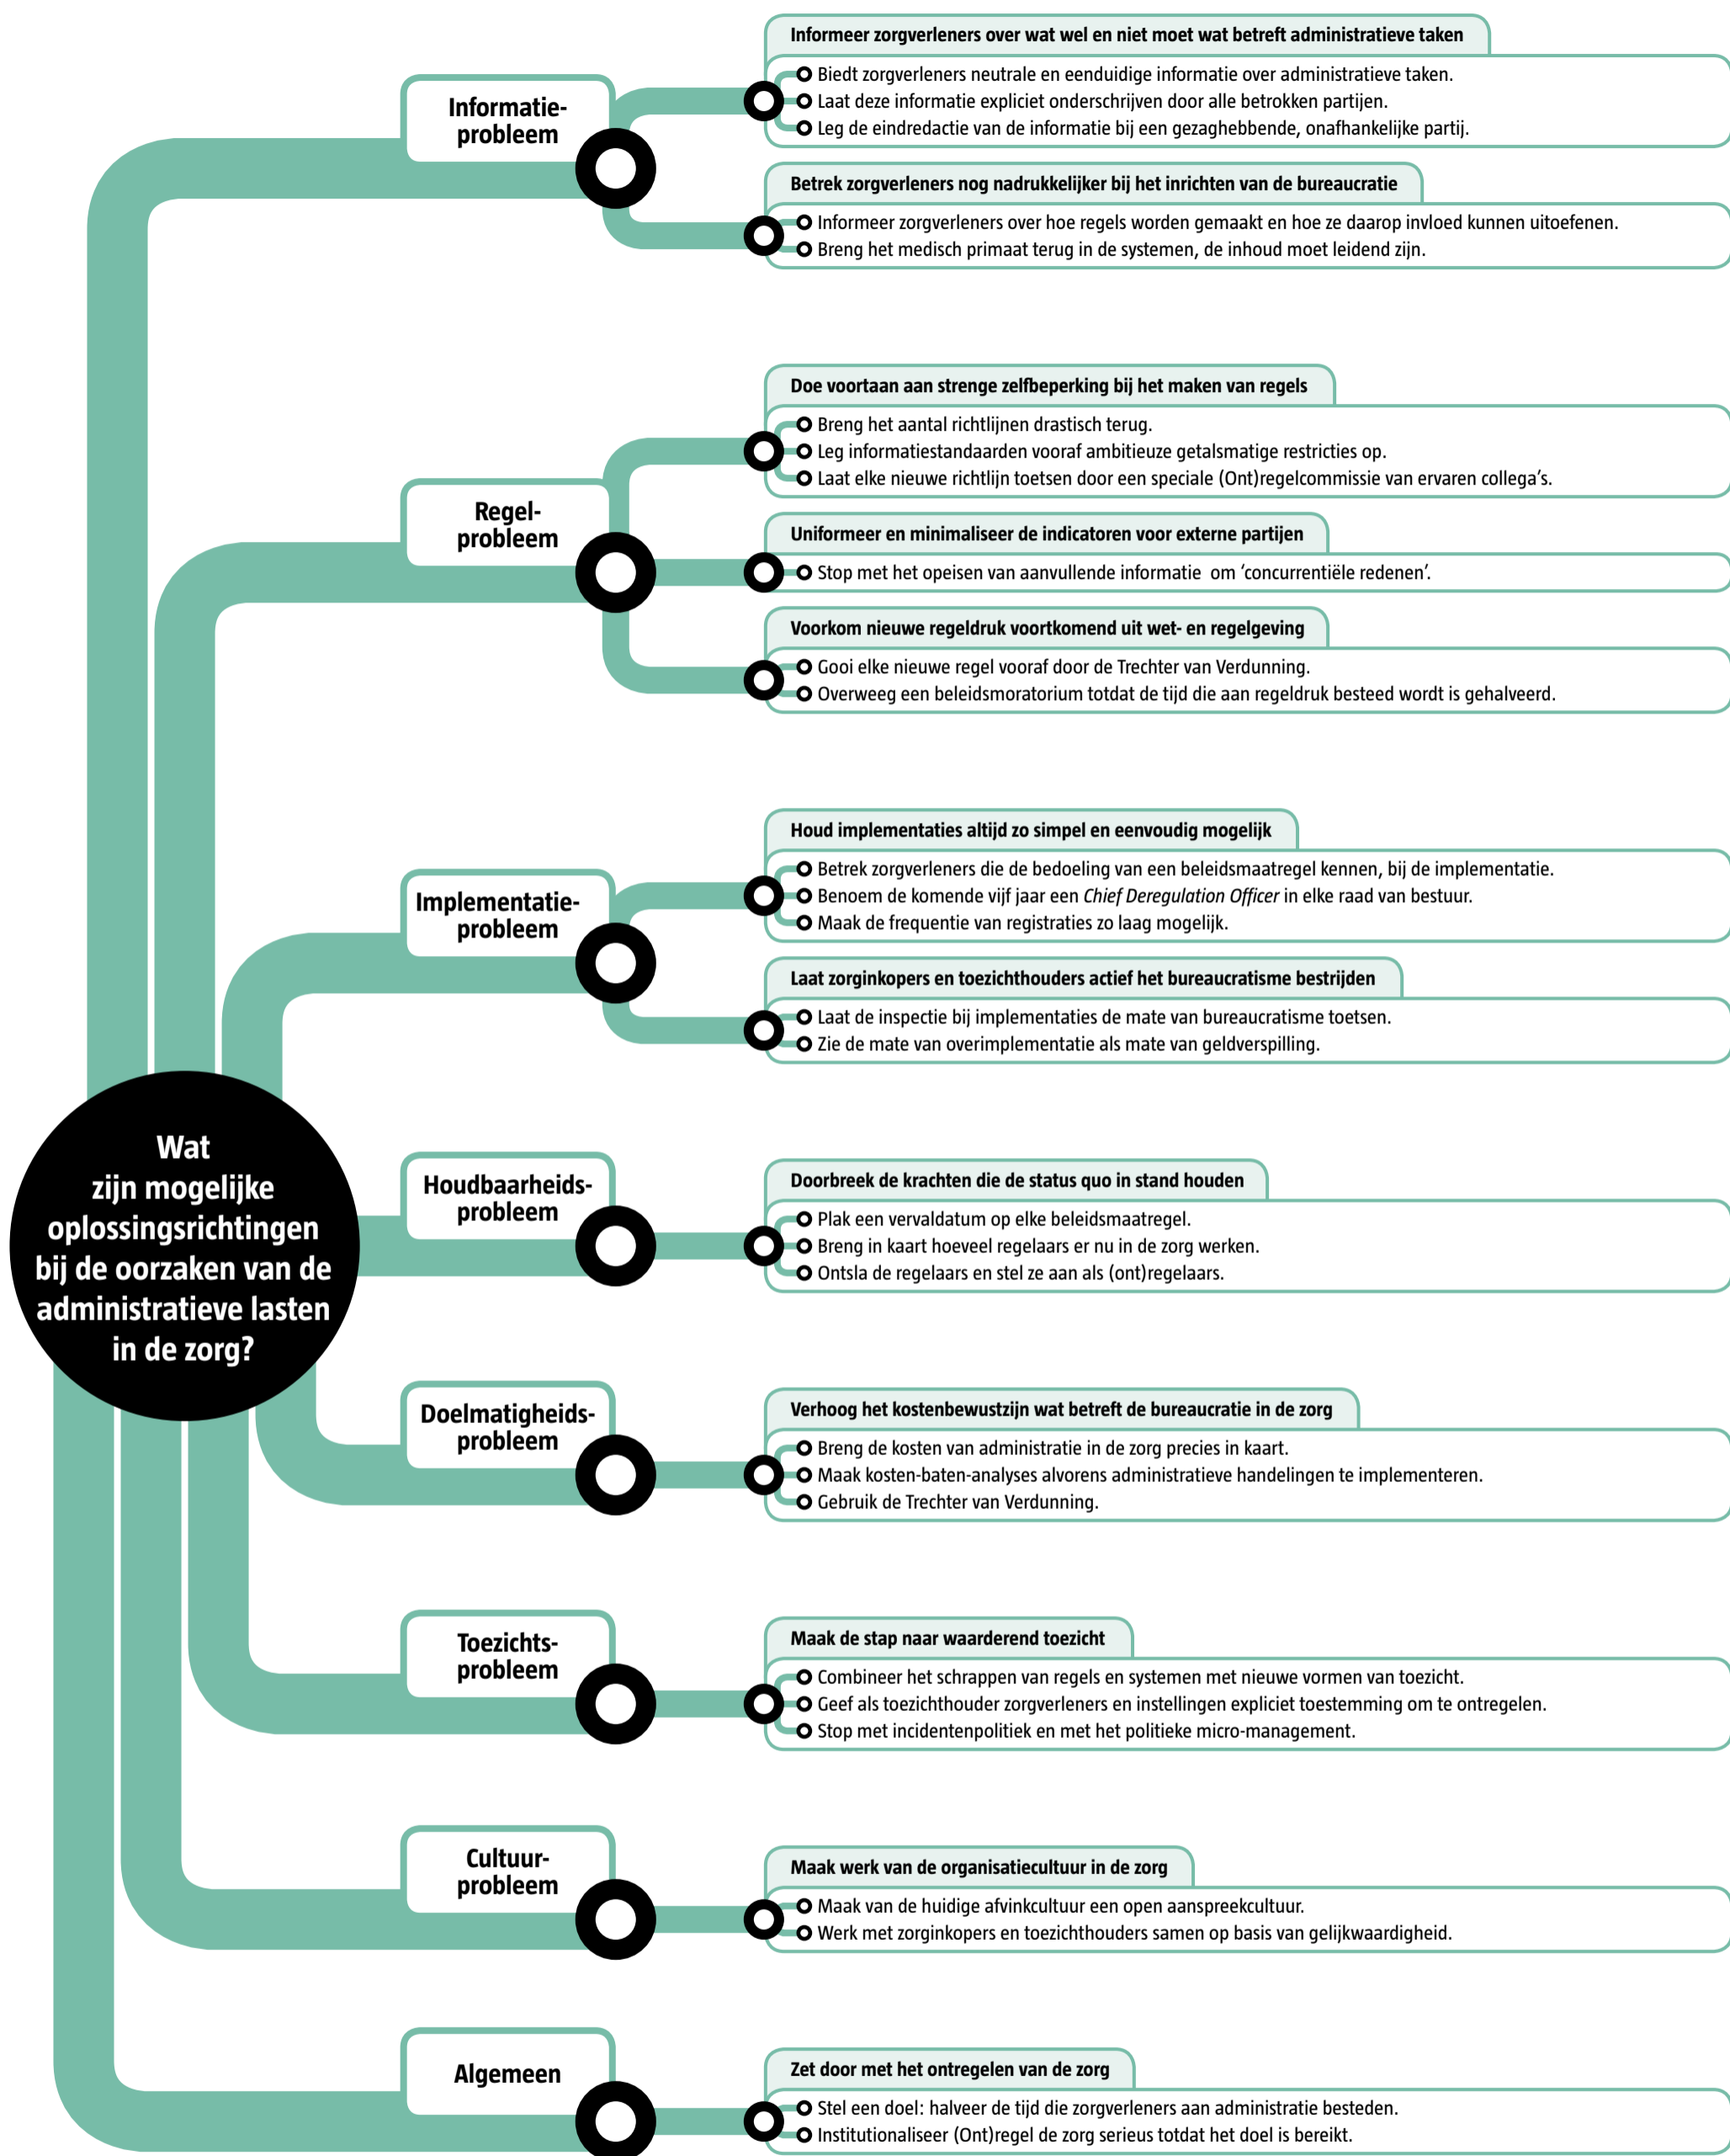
Wat zijn mogelijke oplossingsrichtingen bij de oorzaken van de administratieve lasten in de zorg?

Informatie-probleem

Informeer zorgverleners over wat wel en niet moet wat betreft administratieve taken
Biedt zorgverleners neutrale en eenduidige informatie over administratieve taken.
Laat deze informatie expliciet onderschrijven door alle betrokken partijen.
Leg de eindredactie van de informatie bij een gezaghebbende, onafhankelijke partij.

Betrek zorgverleners nog nadrukkelijker bij het inrichten van de bureaucratie
Informeer zorgverleners over hoe regels worden gemaakt en hoe ze daarop invloed kunnen uitoefenen.
Breng het medisch primaat terug in de systemen, de inhoud moet leidend zijn.

Regel-probleem

Doe voortaan aan strenge zelfbeperking bij het maken van regels
Breng het aantal richtlijnen drastisch terug.
Leg informatiestandaarden vooraf ambitieuze getalsmatige restricties op.
Laat elke nieuwe richtlijn toetsen door een speciale (Ont)regelcommissie van ervaren collega's.

Uniformeer en minimaliseer de indicatoren voor externe partijen
Stop met het opeisen van aanvullende informatie om 'concurrentiële redenen'.

Voorkom nieuwe regeldruk voortkomend uit wet- en regelgeving
Gooi elke nieuwe regel vooraf door de Trechter van Verdunning.
Overweeg een beleidsmoratorium totdat de tijd die aan regeldruk besteed wordt is gehalveerd.

Implementatie-probleem

Houd implementaties altijd zo simpel en eenvoudig mogelijk
Betrek zorgverleners die de bedoeling van een beleidsmaatregel kennen, bij de implementatie.
Benoem de komende vijf jaar een Chief Deregulation Officer in elke raad van bestuur.
Maak de frequentie van registraties zo laag mogelijk.

Laat zorginkopers en toezichthouders actief het bureaucratisme bestrijden
Laat de inspectie bij implementaties de mate van bureaucratisme toetsen.
Zie de mate van overimplementatie als mate van geldverspilling.

Houdbaarheids-probleem

Doorbreek de krachten die de status quo in stand houden
Plak een vervaldatum op elke beleidsmaatregel.
Breng in kaart hoeveel regelaars er nu in de zorg werken.
Ontsla de regelaars en stel ze aan als (ont)regelaars.

Doelmatigheids-probleem

Verhoog het kostenbewustzijn wat betreft de bureaucratie in de zorg
Breng de kosten van administratie in de zorg precies in kaart.
Maak kosten-baten-analyses alvorens administratieve handelingen te implementeren.
Gebruik de Trechter van Verdunning.

Toezichts-probleem

Maak de stap naar waarderend toezicht
Combineer het schrappen van regels en systemen met nieuwe vormen van toezicht.
Geef als toezichthouder zorgverleners en instellingen expliciet toestemming om te ontregelen.
Stop met incidentenpolitiek en met het politieke micro-management.

Cultuur-probleem

Maak werk van de organisatiecultuur in de zorg
Maak van de huidige afvinkcultuur een open aanspreekcultuur.
Werk met zorginkopers en toezichthouders samen op basis van gelijkwaardigheid.

Algemeen

Zet door met het ontregelen van de zorg
Stel een doel: halveer de tijd die zorgverleners aan administratie besteden.
Institutionaliseer (Ont)regel de zorg serieus totdat het doel is bereikt.